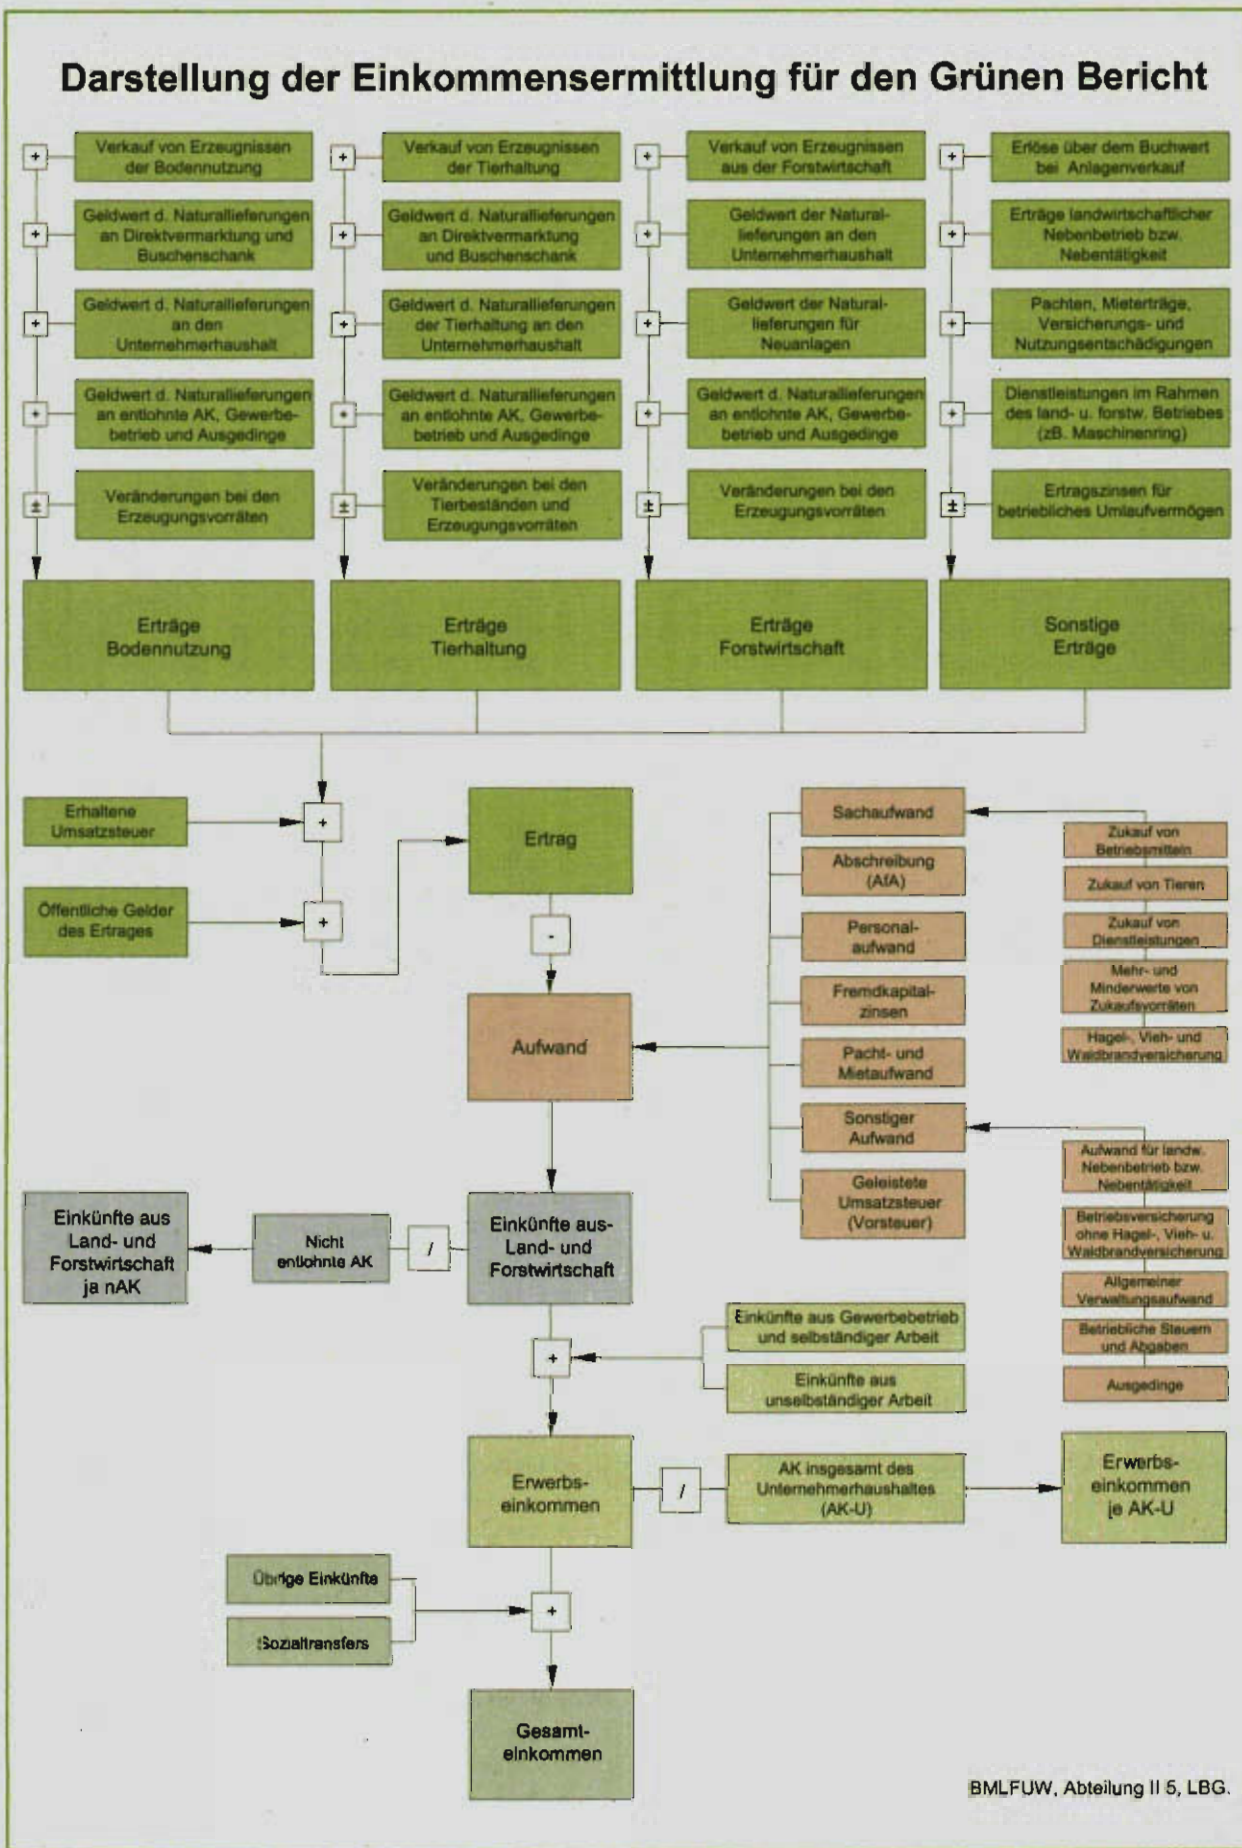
Darstellung der Einkommensermittlung für den Grünen Bericht

+ Verkauf von Erzeugnissen der Bodennutzung
+ Geldwert d. Naturallieferungen an Direktvermarktung und Buschenschank
+ Geldwert d. Naturallieferungen an den Unternehmerhaushalt
+ Geldwert d. Naturallieferungen an entlohnte AK, Gewerbebetrieb und Ausgedinge
± Veränderungen bei den Erzeugungsvorräten

Erträge Bodennutzung

+ Verkauf von Erzeugnissen der Tierhaltung
+ Geldwert d. Naturallieferungen an Direktvermarktung und Buschenschank
+ Geldwert d. Naturallieferungen der Tierhaltung an den Unternehmerhaushalt
+ Geldwert d. Naturallieferungen an entlohnte AK, Gewerbebetrieb und Ausgedinge
± Veränderungen bei den Tierbeständen und Erzeugungsvorräten

Erträge Tierhaltung

+ Verkauf von Erzeugnissen aus der Forstwirtschaft
+ Geldwert der Naturallieferungen an den Unternehmerhaushalt
+ Geldwert der Naturallieferungen für Neuanlagen
+ Geldwert d. Naturallieferungen an entlohnte AK, Gewerbebetrieb und Ausgedinge
± Veränderungen bei den Erzeugungsvorräten

Erträge Forstwirtschaft

+ Erlöse über dem Buchwert bei Anlagenverkauf
+ Erträge landwirtschaftlicher Nebenbetrieb bzw. Nebentätigkeit
+ Pachten, Mieterträge, Versicherungs- und Nutzungsentschädigungen
+ Dienstleistungen im Rahmen des land- u. forstw. Betriebes (zB. Maschinenring)
± Ertragszinsen für betriebliches Umlaufvermögen

Sonstige Erträge

Erhaltene Umsatzsteuer +
Öffentliche Gelder des Ertrages +

Ertrag
-
Aufwand

Sachaufwand
Abschreibung (AfA)
Personalaufwand
Fremdkapitalzinsen
Pacht- und Mietaufwand
Sonstiger Aufwand
Geleistete Umsatzsteuer (Vorsteuer)

Zukauf von Betriebsmitteln
Zukauf von Tieren
Zukauf von Dienstleistungen
Mehr- und Minderwerte von Zukaufsvorräten
Hagel-, Vieh- und Waldbrandversicherung

Aufwand für landw. Nebenbetrieb bzw. Nebentätigkeit
Betriebsversicherung ohne Hagel-, Vieh- u. Waldbrandversicherung
Allgemeiner Verwaltungsaufwand
Betriebliche Steuern und Abgaben
Ausgedinge

Einkünfte aus Land- und Forstwirtschaft je nAK
Nicht entlohnte AK
/
Einkünfte aus Land- und Forstwirtschaft

+
Einkünfte aus Gewerbebetrieb und selbständiger Arbeit
Einkünfte aus unselbständiger Arbeit

Erwerbseinkommen
/
AK insgesamt des Unternehmerhaushaltes (AK-U)
Erwerbseinkommen je AK-U

Übrige Einkünfte
Sozialtransfers
+
Gesamteinkommen

BMLFUW, Abteilung II 5, LBG.